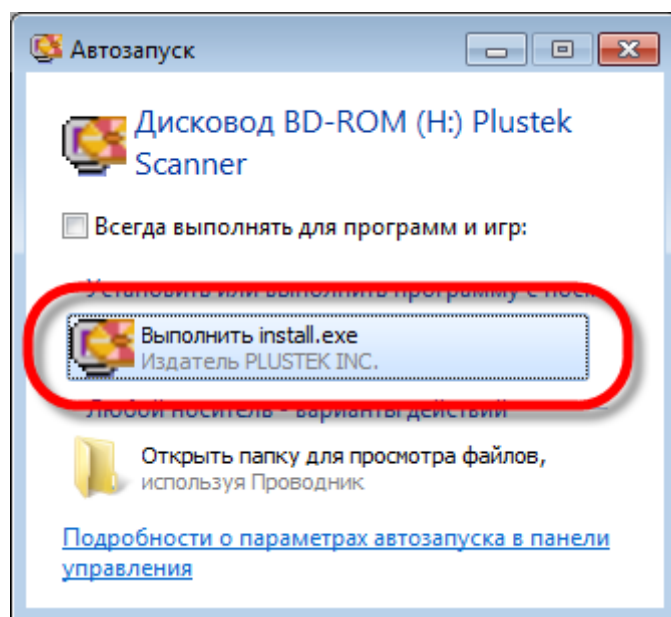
Автозапуск

Дисковод BD-ROM (H:) Plustek Scanner

Всегда выполнять для программ и игр:

Установить или выполнить программу с носи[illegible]

Выполнить install.exe
Издатель PLUSTEK INC.

Любой носитель - варианты действий

Открыть папку для просмотра файлов, используя Проводник

Подробности о параметрах автозапуска в панели управления